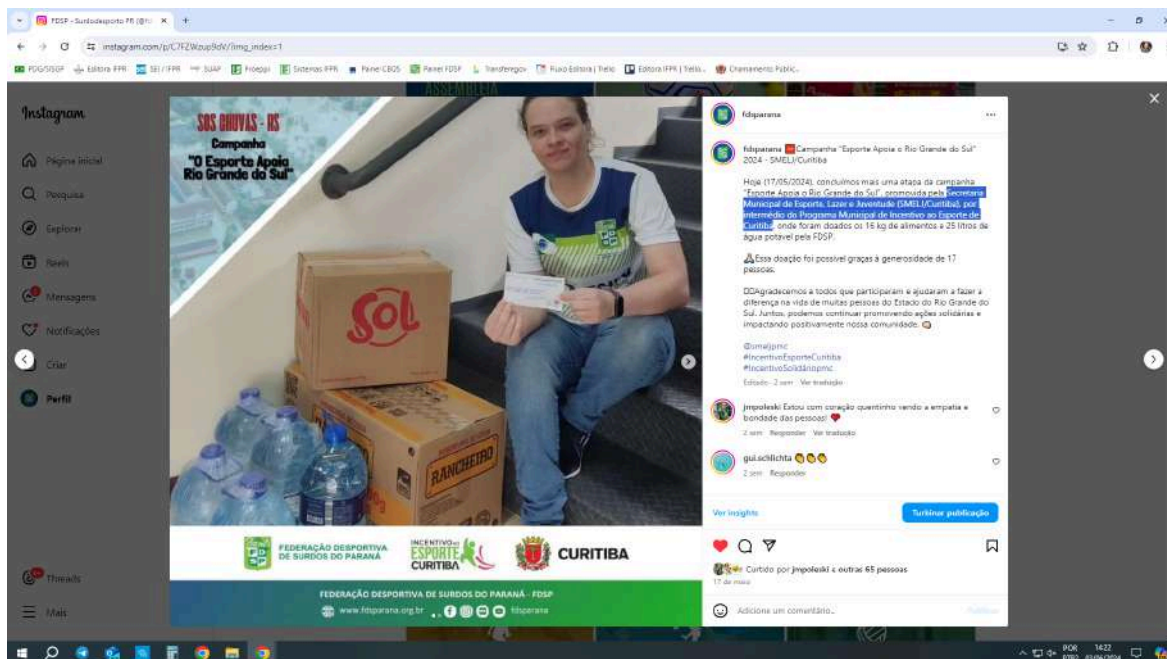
FDSP - Surdodesporto PR (@fd ×
instagram.com/p/C7FZWzup9dV/?img_index=1
PDG/SIGOF Editora PPR SEI / IFPR SUAP Froeppi Sistemas IFPR Painel CBDS Painel FDSP Transferegov Fluxo Editora | Trello Editora IFPR | Trello Chamamento Públic...

Instagram
Página inicial
Pesquisa
Explorar
Reels
Mensagens
Notificações
Criar
Perfil
Threads
Mais

SOS CHUVAS - RS
Campanha
"O Esporte Apoia o Rio Grande do Sul"

Sol
RANCHEIRO

FEDERAÇÃO DESPORTIVA DE SURDOS DO PARANÁ
INCENTIVO AO ESPORTE CURITIBA
CURITIBA
FEDERAÇÃO DESPORTIVA DE SURDOS DO PARANÁ - FDSP
www.fdsparana.org.br fdsparana

fdsparana

fdsparana Campanha "Esporte Apoia o Rio Grande do Sul" 2024 - SMELJ/Curitiba

Hoje (17/05/2024), concluímos mais uma etapa da campanha "Esporte Apoia o Rio Grande do Sul", promovida pela Secretaria Municipal de Esporte, Lazer e Juventude (SMELJ/Curitiba), por intermédio do Programa Municipal de Incentivo ao Esporte de Curitiba, onde foram doados os 16 kg de alimentos e 25 litros de água potável pela FDSP.

Essa doação foi possível graças à generosidade de 17 pessoas.

Agradecemos a todos que participaram e ajudaram a fazer a diferença na vida de muitas pessoas do Estado do Rio Grande do Sul. Juntos, podemos continuar promovendo ações solidárias e impactando positivamente nossa comunidade.

@smeljpmc
#IncentivoEsporteCuritiba
#IncentivoSolidariopmc
Editado · 2 sem Ver tradução

jmpoleski Estou com coração quentinho vendo a empatia e bondade das pessoas!
2 sem Responder Ver tradução

gui.schlichta
2 sem Responder

Ver insights
Turbinar publicação
Curtido por jmpoleski e outras 65 pessoas
17 de maio
Adicione um comentário...
Publicar

POR 14:22